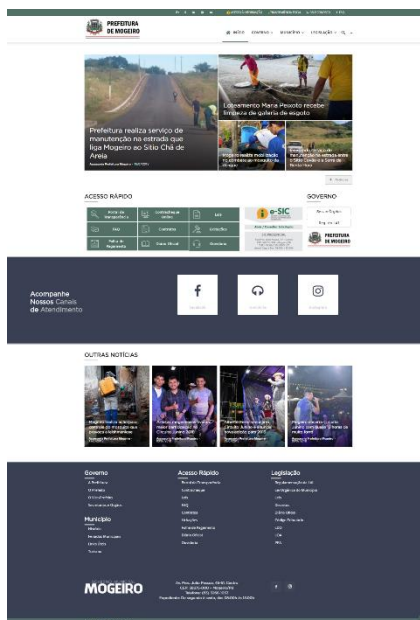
PREFEITURA DE MOGEIRO

INÍCIO

Prefeitura realiza serviço de manutenção na estrada que liga Mogeiro ao Sítio Chã de Areia

Loteamento Maria Peixoto recebe limpeza de galeria de esgoto

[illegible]

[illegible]

ACESSO RÁPIDO

Portal da Transparência

Ouvidoria

LAI

FAQ

Contratos

Licitações

Folha de Pagamento

Diário Oficial

Decretos

e-SIC

GOVERNO

PREFEITURA DE MOGEIRO

Acompanhe Nossos Canais de Atendimento

OUTRAS NOTÍCIAS

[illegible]

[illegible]

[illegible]

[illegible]

Governo

Acesso Rápido

Legislação

Município

MOGEIRO

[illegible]